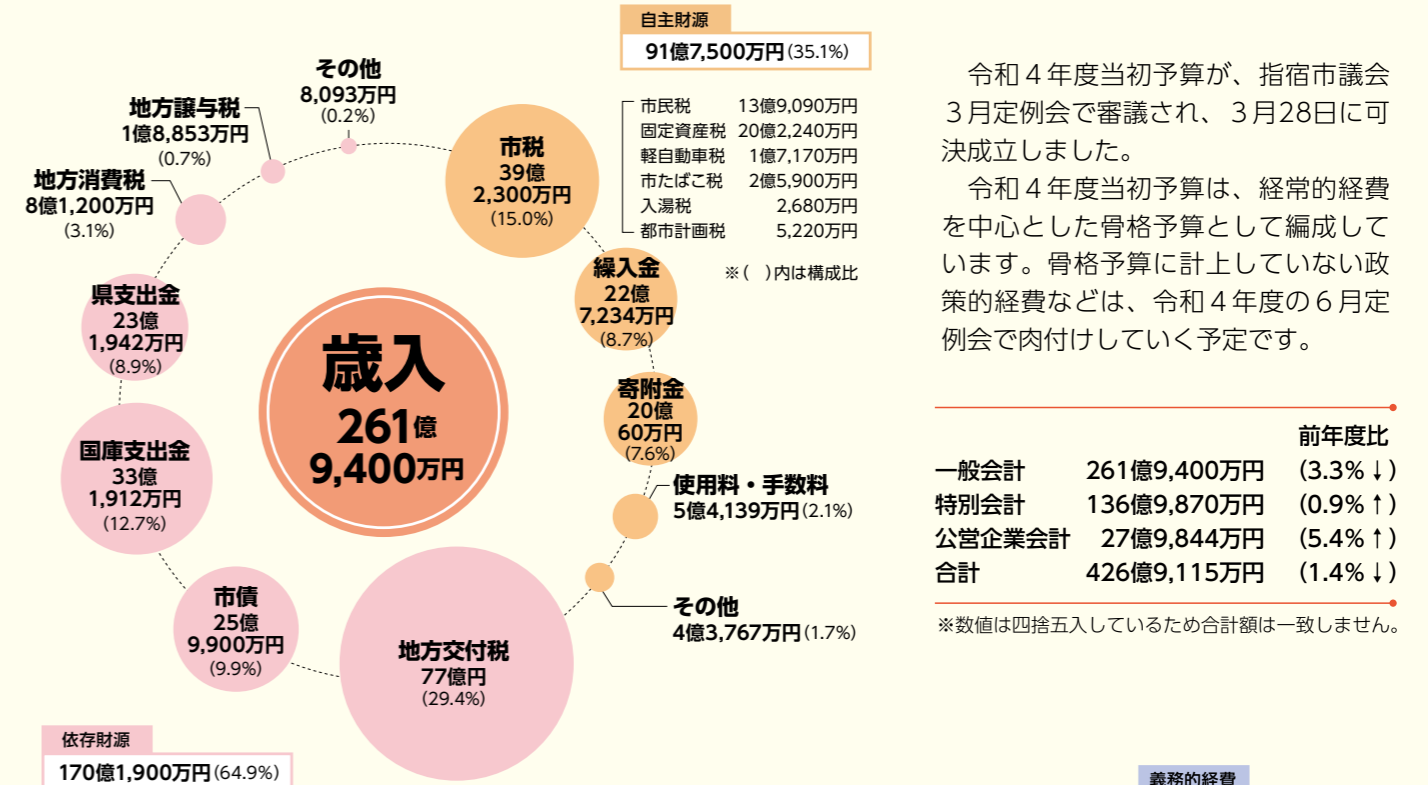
自主財源
91億7,500万円(35.1%)

市民税 13億9,090万円
固定資産税 20億2,240万円
軽自動車税 1億7,170万円
市たばこ税 2億5,900万円
入湯税 2,680万円
都市計画税 5,220万円

※( )内は構成比

その他
8,093万円
(0.2%)

地方譲与税
1億8,853万円
(0.7%)

地方消費税
8億1,200万円
(3.1%)

市税
39億
2,300万円
(15.0%)

繰入金
22億
7,234万円
(8.7%)

県支出金
23億
1,942万円
(8.9%)

歳入
261億
9,400万円

寄附金
20億
60万円
(7.6%)

使用料・手数料
5億4,139万円(2.1%)

国庫支出金
33億
1,912万円
(12.7%)

その他
4億3,767万円(1.7%)

市債
25億
9,900万円
(9.9%)

地方交付税
77億円
(29.4%)

依存財源
170億1,900万円(64.9%)

令和４年度当初予算が、指宿市議会３月定例会で審議され、３月28日に可決成立しました。

令和４年度当初予算は、経常的経費を中心とした骨格予算として編成しています。骨格予算に計上していない政策的経費などは、令和４年度の６月定例会で肉付けしていく予定です。

| | | 前年度比 |
|---|---|---|
| 一般会計 | 261億9,400万円 | (3.3%↓) |
| 特別会計 | 136億9,870万円 | (0.9%↑) |
| 公営企業会計 | 27億9,844万円 | (5.4%↑) |
| 合計 | 426億9,115万円 | (1.4%↓) |

※数値は四捨五入しているため合計額は一致しません。

義務的経費